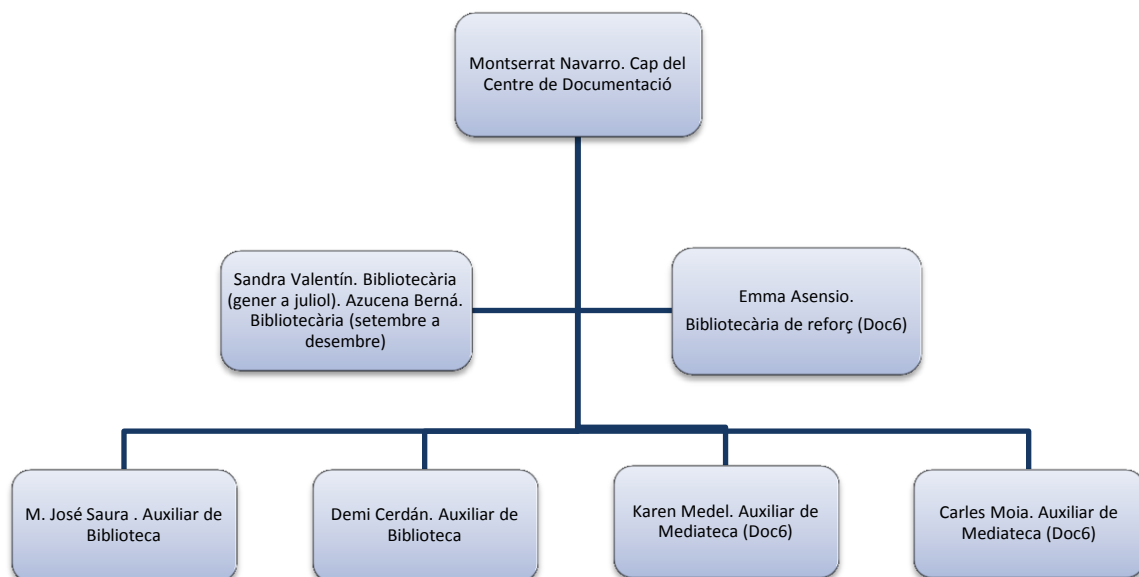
Montserrat Navarro. Cap del Centre de Documentació

Sandra Valentín. Bibliotecària (gener a juliol). Azucena Berná. Bibliotecària (setembre a desembre)

Emma Asensio. Bibliotecària de reforç (Doc6)

M. José Saura . Auxiliar de Biblioteca

Demi Cerdán. Auxiliar de Biblioteca

Karen Medel. Auxiliar de Mediateca (Doc6)

Carles Moia. Auxiliar de Mediateca (Doc6)